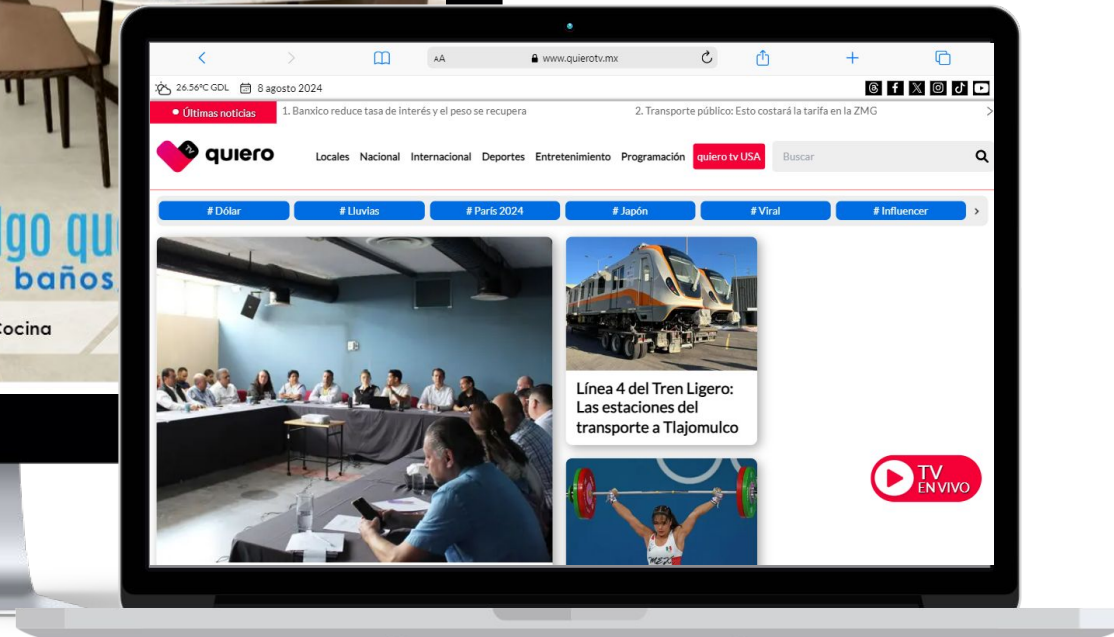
lgo qu
baños
Cocina

AA
www.quierotv.mx

26.56°C GDL 8 agosto 2024

• Últimas noticias
1. Banxico reduce tasa de interés y el peso se recupera
2. Transporte público: Esto costará la tarifa en la ZMG

TV quiero
Locales Nacional Internacional Deportes Entretenimiento Programación
quiero tv USA
Buscar

# Dólar
# Lluvias
# París 2024
# Japón
# Viral
# Influencer

Línea 4 del Tren Ligero: Las estaciones del transporte a Tlajomulco

TV EN VIVO